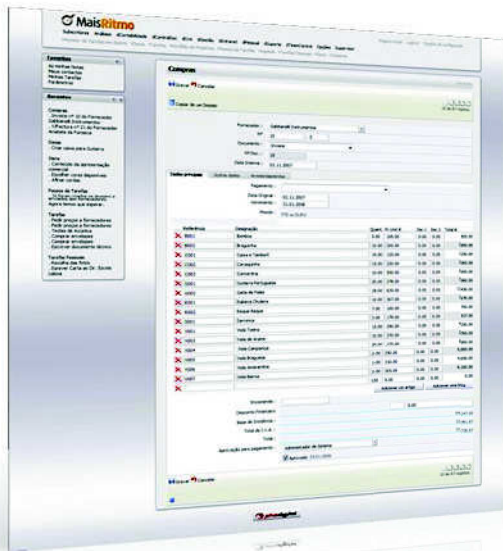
MaisRitmo

Compras

Gravar Cancelar

Copiar de um Documento

Fornecedor: Gabinet Instrumentos

Documento:

Data Interna: 01.11.2007

Dados principais

Pagamento:

Data Original: 01.11.2007

Vencimento: 31.01.2008

Moeda: EUR

Referência | Designação | Quant. | Pr. Unit. | Total

Baixo

Braguinha

Caixa e Tamboril

Cavaquinho

Clarinete

Guitarra Portuguesa

Gaita de Foles

Guitarra Clássica

Banjo

Saxofone

Viola Baixo

Viola Campaniça

Viola Braguesa

Viola Amarantina

Viola Beiroa

Adicionar um artigo | Adicionar uma linha

Documento:

Desconto Financeiro:

Base de Incidência:

Total do I.V.A.:

Total:

Aprovação para pagamento: Administrador de Sistema

Aprovado

Gravar Cancelar